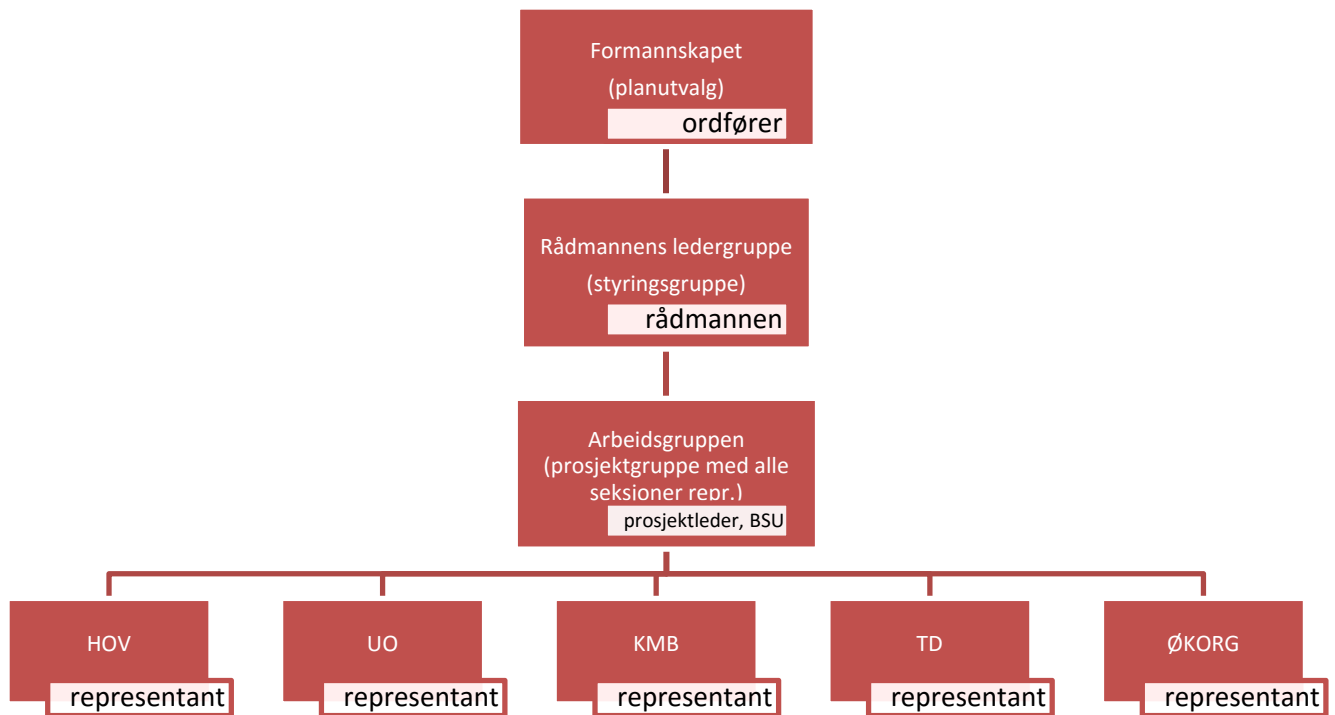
Formannskapet
(planutvalg)
ordfører

Rådmannens ledergruppe
(styringsgruppe)
rådmannen

Arbeidsgruppen
(prosjektgruppe med alle seksjoner repr.)
prosjektleder, BSU

HOV
representant

UO
representant

KMB
representant

TD
representant

ØKORG
representant